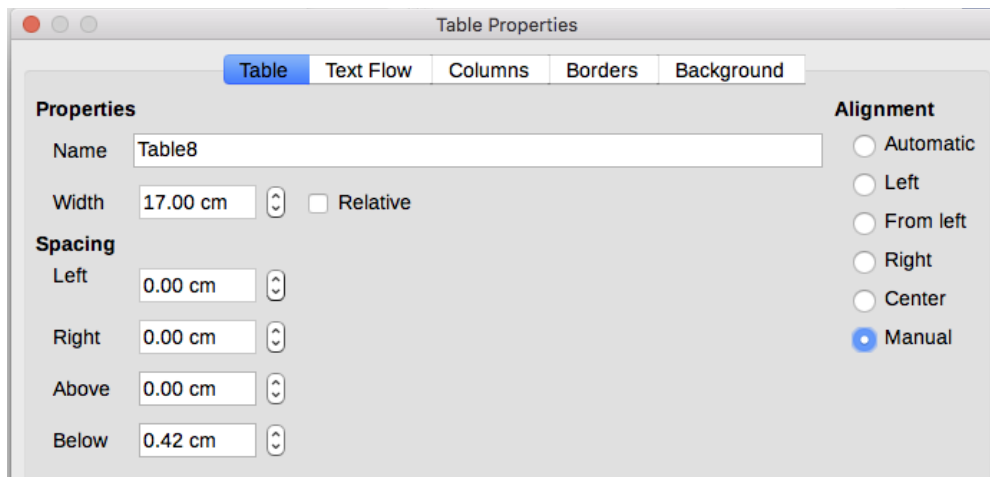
Table Properties

Table | Text Flow | Columns | Borders | Background

Properties

Name Table8

Width 17.00 cm Relative

Spacing

Left 0.00 cm

Right 0.00 cm

Above 0.00 cm

Below 0.42 cm

Alignment

Automatic

Left

From left

Right

Center

Manual